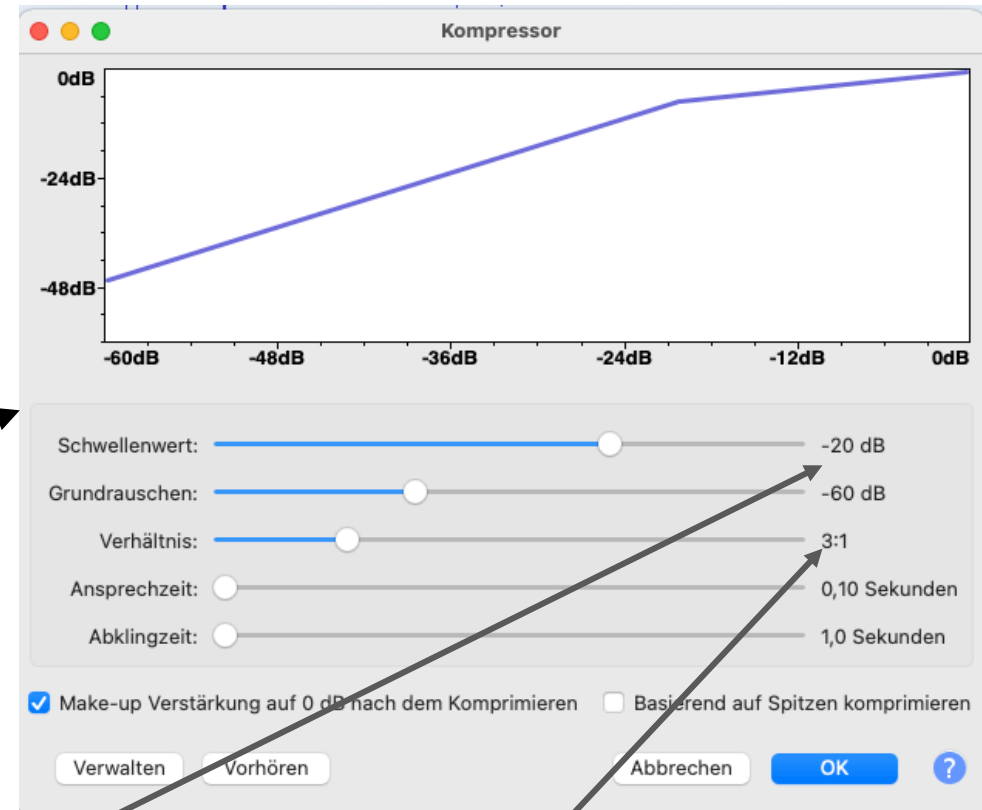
Kompressor

0dB
-24dB
-48dB

-60dB
-48dB
-36dB
-24dB
-12dB
0dB

Schwellenwert: -20 dB
Grundrauschen: -60 dB
Verhältnis: 3:1
Ansprechzeit: 0,10 Sekunden
Abklingzeit: 1,0 Sekunden

Make-up Verstärkung auf 0 dB nach dem Komprimieren
Basierend auf Spitzen komprimieren

Verwalten
Vorhören
Abbrechen
OK
?